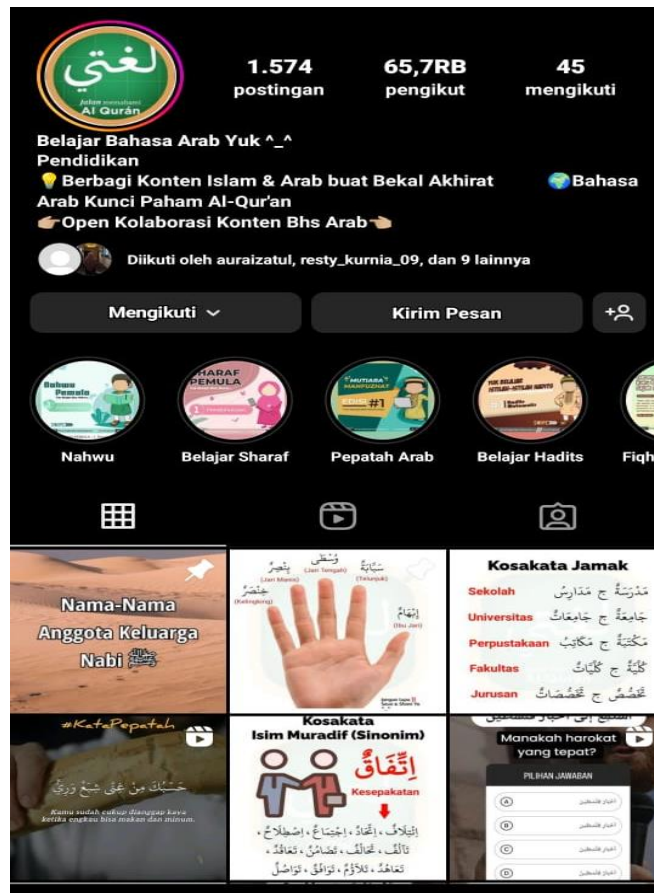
لغتي
Jalan memahami Al Quran

1.574
postingan

65,7RB
pengikut

45
mengikuti

Belajar Bahasa Arab Yuk ^_^
Pendidikan
💡Berbagi Konten Islam & Arab buat Bekal Akhirat 🌍Bahasa Arab Kunci Paham Al-Qur'an
👉Open Kolaborasi Konten Bhs Arab👈

Diikuti oleh auraizatul, resty_kurnia_09, dan 9 lainnya

Mengikuti

Kirim Pesan

Nahwu

Belajar Sharaf

Pepatah Arab

Belajar Hadits

Fiqh

Nama-Nama Anggota Keluarga Nabi ﷺ

بِنْصِرٌ
(Jari Manis)
وُسْطَى
(Jari Tengah)
سَبَّابَةٌ
(Telunjuk)
خِنْصَرٌ
(Kelingking)
إِبْهَامٌ
(Ibu Jari)

Kosakata Jamak
Sekolah مَدْرَسَةٌ ج مَدَارِسُ
Universitas جَامِعَةٌ ج جَامِعَاتٌ
Perpustakaan مَكْتَبَةٌ ج مَكَاتِبُ
Fakultas كُلِّيَّةٌ ج كُلِّيَّاتٌ
Jurusan تَخَصُّصٌ ج تَخَصُّصَاتٌ

#KataPepatah
حَسْبُكَ مِنْ غِنًى شِبَعٌ وَرِيٌّ
Kamu sudah cukup dianggap kaya ketika engkau bisa makan dan minum.

Kosakata
Isim Muradif (Sinonim)
اِتِّفَاقٌ
Kesepakatan
إِئْتِلَافٌ ، إِتِّحَادٌ ، إِجْتِمَاعٌ ، إِصْطِلَاحٌ ، تَآلُفٌ ، تَحَالُفٌ ، تَضَامُنٌ ، تَعَاهُدٌ ، تَعَاقُدٌ ، تَلَاؤُمٌ ، تَوَافُقٌ ، تَوَاصُلٌ

Manakah harokat yang tepat?
PILIHAN JAWABAN
A
B
C
D